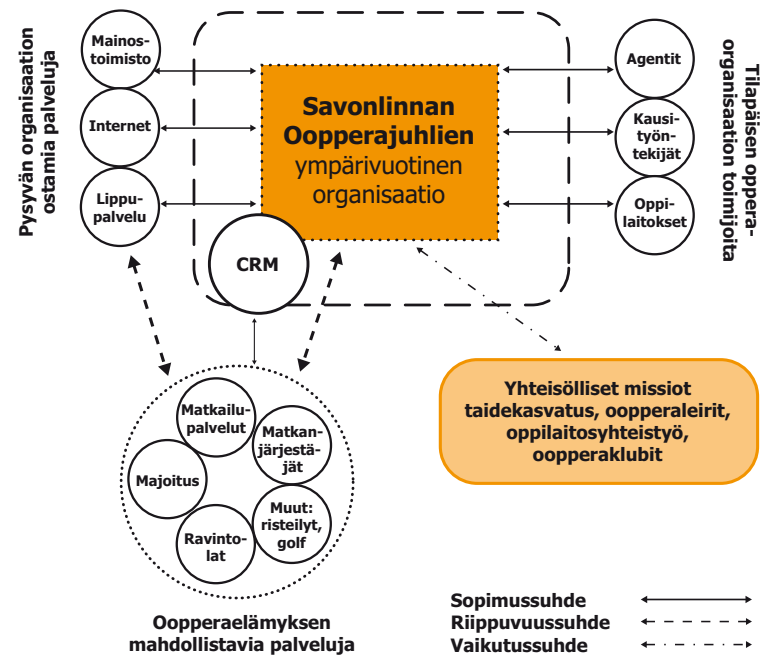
Pysyvän organisaation ostamia palveluja

Mainostoimisto

Internet

Lippupalvelu

Savonlinnan Oopperajuhlien ympärivuotinen organisaatio

CRM

Agentit

Kausityöntekijät

Oppilaitokset

Tilapäisen oopperaorganisaation toimijoita

Matkailupalvelut

Matkanjärjestäjät

Majoitus

Muut: risteilyt, golf

Ravintolat

Oopperaelämyksen mahdollistavia palveluja

Yhteisölliset missiot taidekasvatus, oopperaleirit, oppilaitosyhteistyö, oopperaklubit

Sopimussuhde
Riippuvuussuhde
Vaikutussuhde